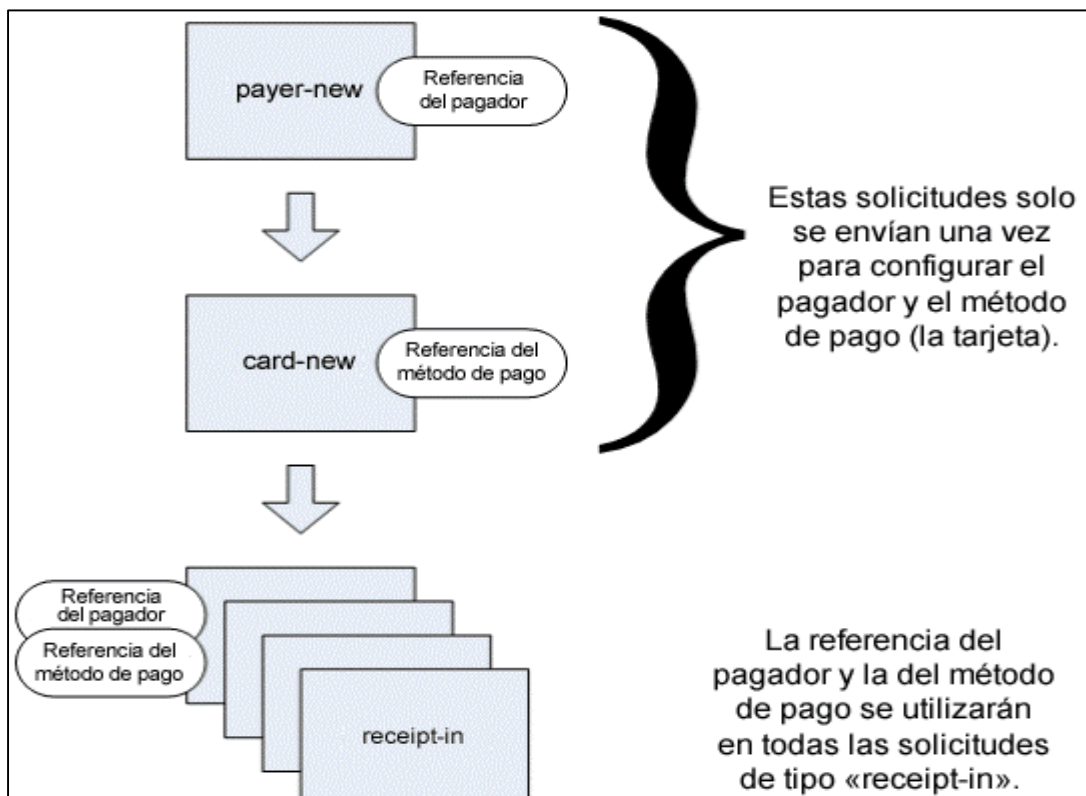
payer-new

Referencia del pagador

card-new

Referencia del método de pago

Estas solicitudes solo se envían una vez para configurar el pagador y el método de pago (la tarjeta).

Referencia del pagador

Referencia del método de pago

receipt-in

La referencia del pagador y la del método de pago se utilizarán en todas las solicitudes de tipo «receipt-in».